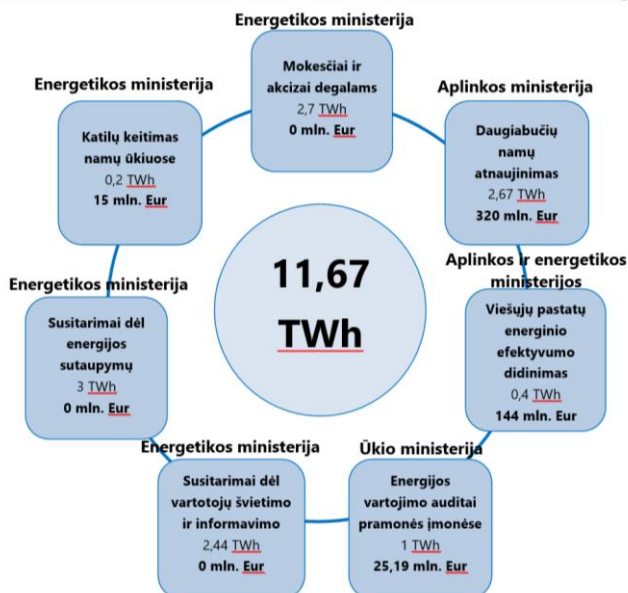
Energetikos ministerija

Mokesčiai ir akcizai degalams
2,7 TWh
0 mln. Eur

Aplinkos ministerija

Daugiabučių namų atnaujinimas
2,67 TWh
320 mln. Eur

Aplinkos ir energetikos ministerijos

Viešųjų pastatų energinio efektyvumo didinimas
0,4 TWh
144 mln. Eur

Ūkio ministerija

Energijos vartojimo auditai pramonės įmonėse
1 TWh
25,19 mln. Eur

Energetikos ministerija

Susitarimai dėl vartotojų švietimo ir informavimo
2,44 TWh
0 mln. Eur

Energetikos ministerija

Susitarimai dėl energijos sutaupymų
3 TWh
0 mln. Eur

Energetikos ministerija

Katilų keitimas namų ūkiuose
0,2 TWh
15 mln. Eur

11,67 TWh